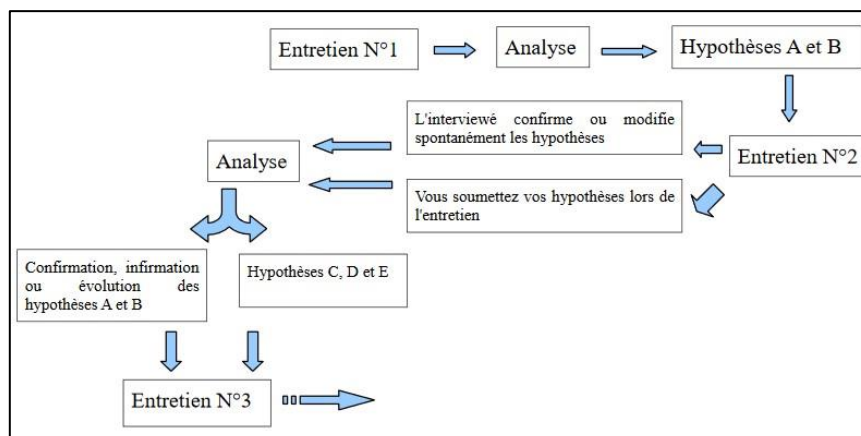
Entretien N°1

Analyse

Hypothèses A et B

L'interviewé confirme ou modifie spontanément les hypothèses

Entretien N°2

Analyse

Vous soumettez vos hypothèses lors de l'entretien

Confirmation, infirmation ou évolution des hypothèses A et B

Hypothèses C, D et E

Entretien N°3